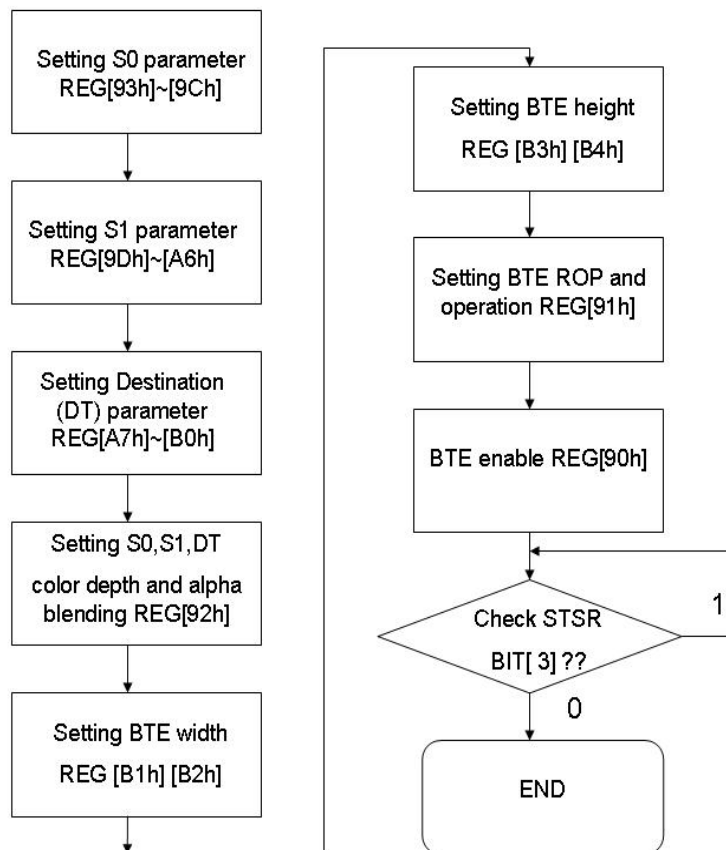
Setting S0 parameter REG[93h]~[9Ch]

Setting S1 parameter REG[9Dh]~[A6h]

Setting Destination (DT) parameter REG[A7h]~[B0h]

Setting S0,S1,DT color depth and alpha blending REG[92h]

Setting BTE width REG [B1h] [B2h]

Setting BTE height REG [B3h] [B4h]

Setting BTE ROP and operation REG[91h]

BTE enable REG[90h]

Check STSR BIT[ 3] ??

1

0

END